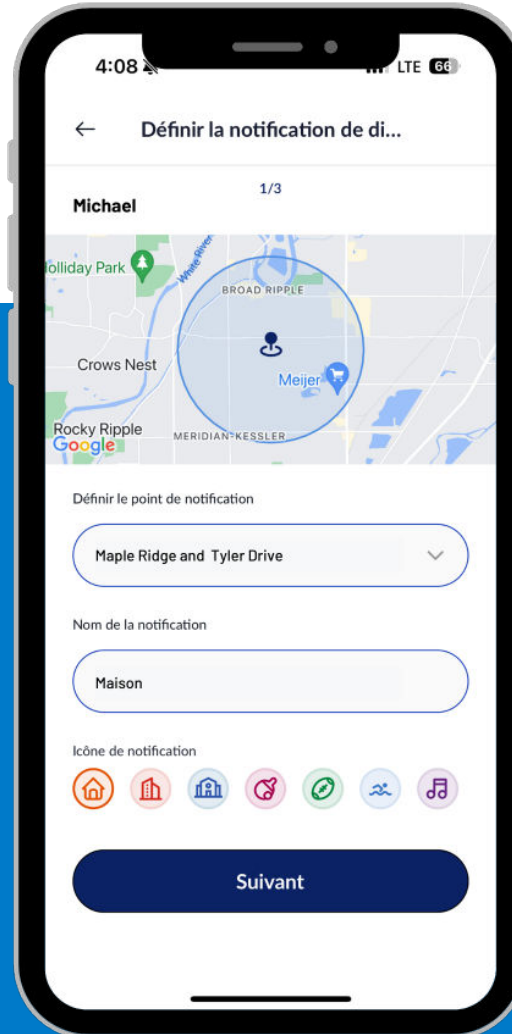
4:08

LTE 66

←

Définir la notification de di...

1/3

Michael

olliday Park

White River

BROAD RIPPLE

Crows Nest

Meijer

Rocky Ripple

Google

MERIDIAN-KESSLER

Définir le point de notification

Maple Ridge and Tyler Drive

Nom de la notification

Maison

Icône de notification

Suivant